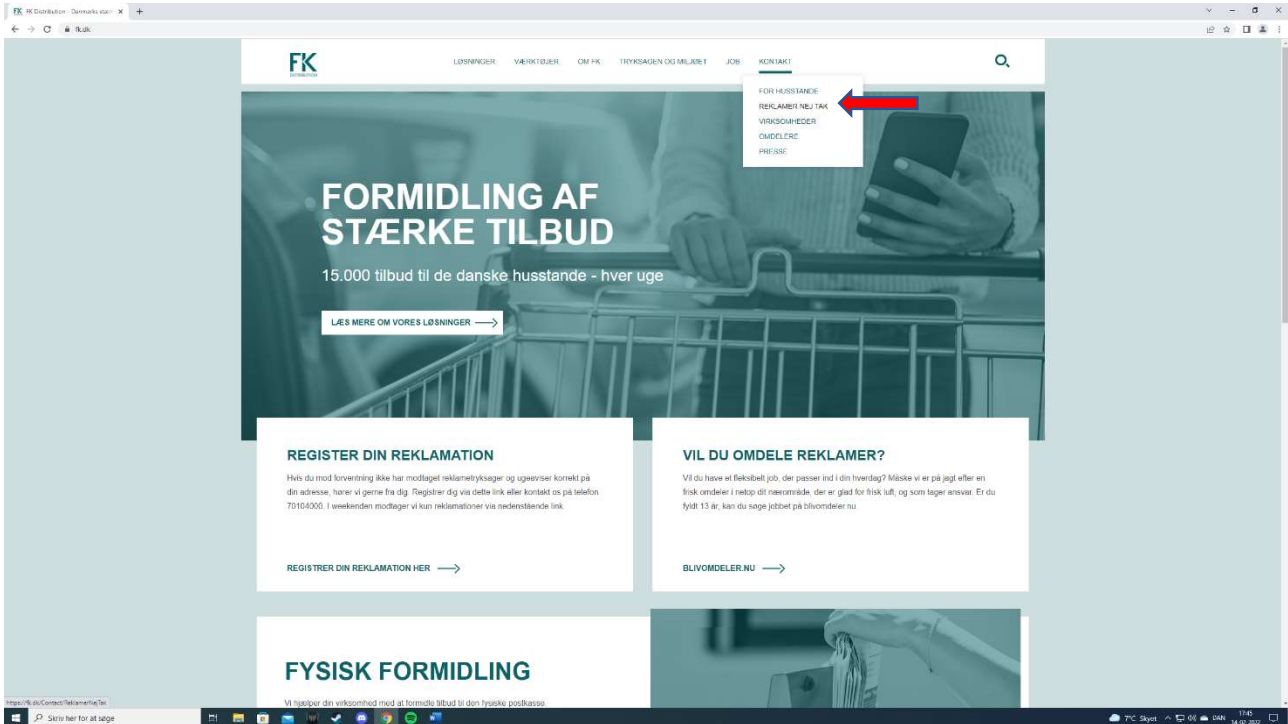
FK Distribution - Danmarks stør ×

fk.dk

FK DISTRIBUTION

LØSNINGER VÆRKTØJER OM FK TRYKSAGEN OG MILJØET JOB KONTAKT

FOR HUSSTANDE
REKLAMER NEJ TAK
VIRKSOMHEDER
OMDELERE
PRESSE

FORMIDLING AF STÆRKE TILBUD

15.000 tilbud til de danske husstande - hver uge

LÆS MERE OM VORES LØSNINGER

REGISTER DIN REKLAMATION

Hvis du mod forventning ikke har modtaget reklametryksager og ugeaviser korrekt på din adresse, hører vi gerne fra dig. Registrer dig via dette link eller kontakt os på telefon 70104000. I weekenden modtager vi kun reklamationer via nedenstående link.

REGISTRER DIN REKLAMATION HER

VIL DU OMDELE REKLAMER?

Vil du have et fleksibelt job, der passer ind i din hverdag? Måske vi er på jagt efter en frisk omdeler i netop dit nærområde, der er glad for frisk luft, og som tager ansvar. Er du fyldt 13 år, kan du søge jobbet på blivomdeler.nu

BLIVOMDELER.NU

FYSISK FORMIDLING

Vi hjælper din virksomhed med at formidle tilbud til den fysiske postkasse.

https://fk.dk/Contact/ReklamerNejTak

Skriv her for at søge

7°C Skyet DAN 17:45